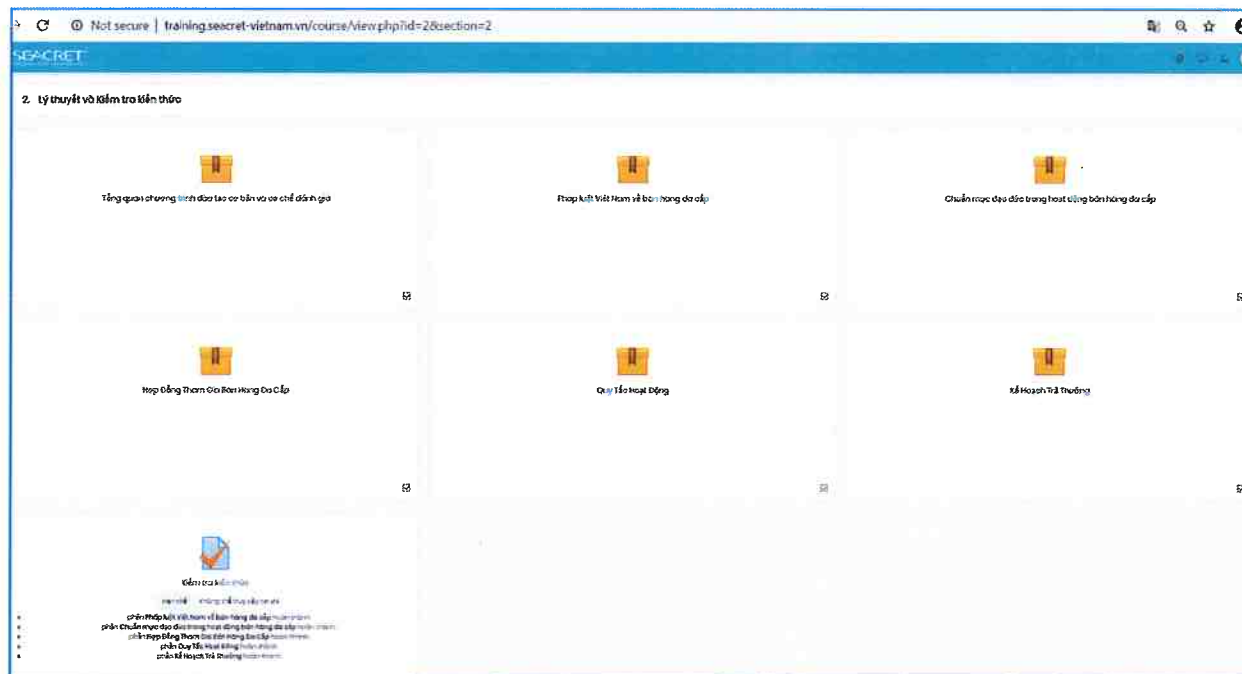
Not secure | training.seacret-vietnam.vn/course/view.php?id=2&section=2

SEACRET

2. Lý thuyết và Kiểm tra kiến thức

Tổng quan chương trình đào tạo cơ bản và cơ chế đánh giá

Pháp luật Việt Nam về bán hàng đa cấp

Chuẩn mực đạo đức trong hoạt động bán hàng đa cấp

Hợp Đồng Tham Gia Bán Hàng Đa Cấp

Quy Tắc Hoạt Động

Kế Hoạch Trả Thưởng

Kiểm tra kiến thức

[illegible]

phần Pháp luật Việt Nam về bán hàng đa cấp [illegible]
phần Chuẩn mực đạo đức trong hoạt động bán hàng đa cấp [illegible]
phần Hợp Đồng Tham Gia Bán Hàng Đa Cấp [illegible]
phần Quy Tắc Hoạt Động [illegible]
phần Kế Hoạch Trả Thưởng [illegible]